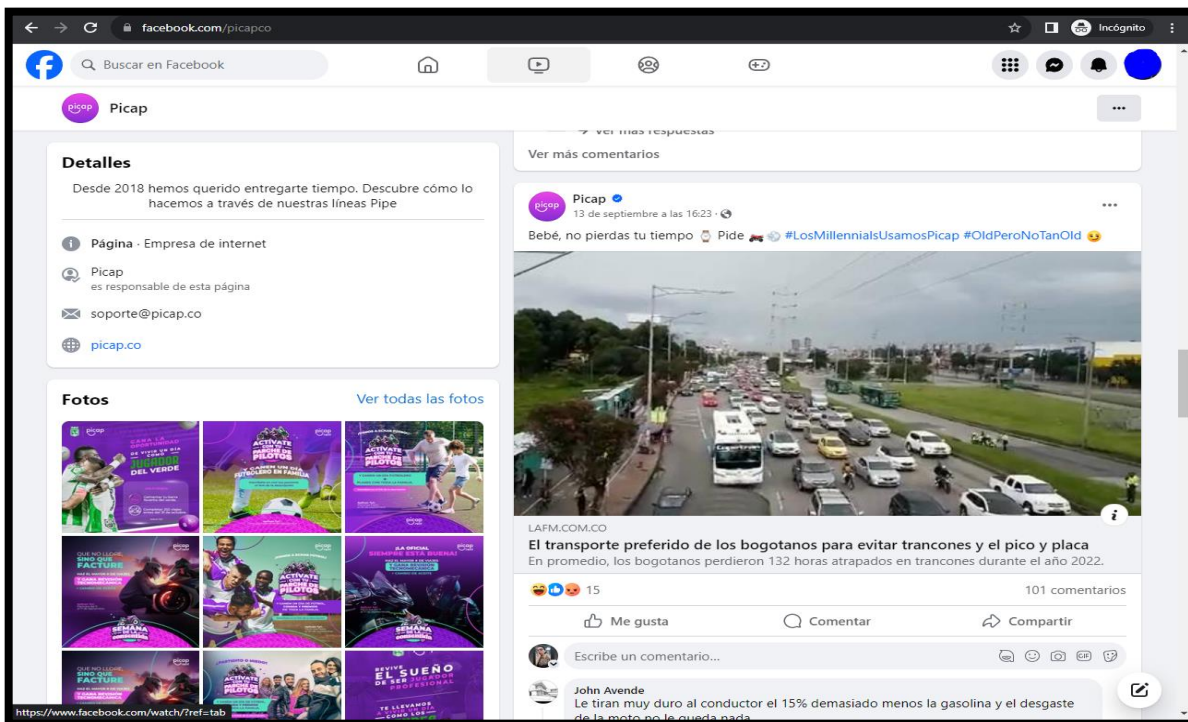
facebook.com/picapco

Incógnito

Buscar en Facebook

Picap

Ver más respuestas

Ver más comentarios

Detalles

Desde 2018 hemos querido entregarte tiempo. Descubre cómo lo hacemos a través de nuestras líneas Pipe

Página · Empresa de internet

Picap
es responsable de esta página

soporte@picap.co

picap.co

Fotos

Ver todas las fotos

Picap
13 de septiembre a las 16:23 ·

Bebé, no pierdas tu tiempo Pide #LosMillennialsUsamosPicap #OldPeroNoTanOld

LAFM.COM.CO
El transporte preferido de los bogotanos para evitar trancones y el pico y placa
En promedio, los bogotanos perdieron 132 horas atrapados en trancones durante el año 2022.

15

101 comentarios

Me gusta

Comentar

Compartir

Escribe un comentario...

John Avende
Le tiran muy duro al conductor el 15% demasiado menos la gasolina y el desgaste de la moto no le queda nada

https://www.facebook.com/watch/?ref=tab